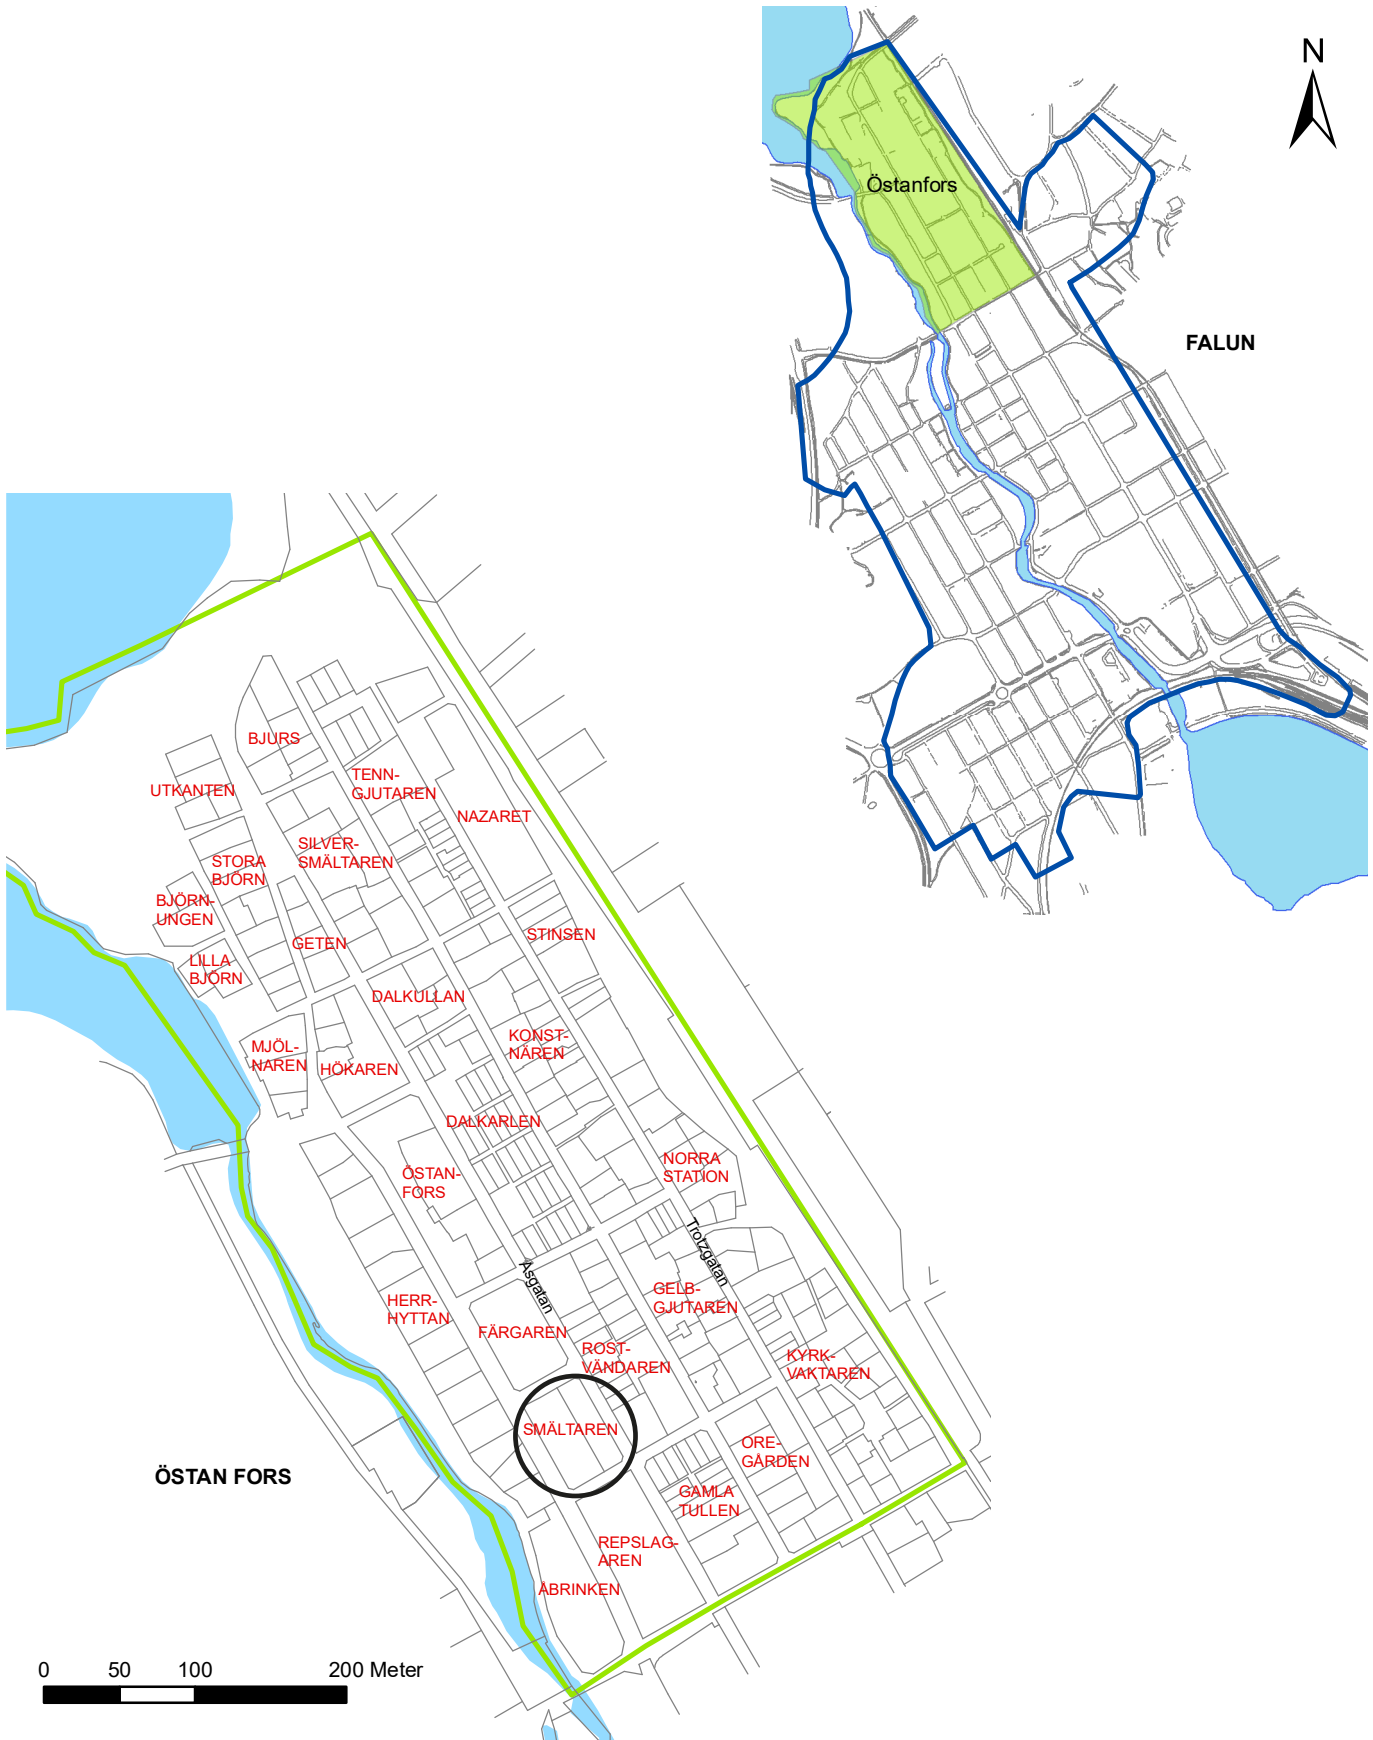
N

Östanfors

FALUN

BJURS

UTKANTEN

TENNGJUTAREN

NAZARET

SILVERSMÄLTAREN

STORA BJÖRN

BJÖRNUNGEN

GETEN

STINSEN

LILLA BJÖRN

DALKULLAN

KONSTNÄREN

MJÖLNAREN

HÖKAREN

DALKARLEN

NORRA STATION

ÖSTANFORS

Trotzgatan

Åsgatan

GELBGJUTAREN

HERRHYTTAN

FÄRGAREN

ROSTVÄNDAREN

KYRKVAKTAREN

SMÄLTAREN

OREGÅRDEN

ÖSTAN FORS

GAMLA TULLEN

REPSLAGAREN

ÅBRINKEN

0 50 100 200 Meter